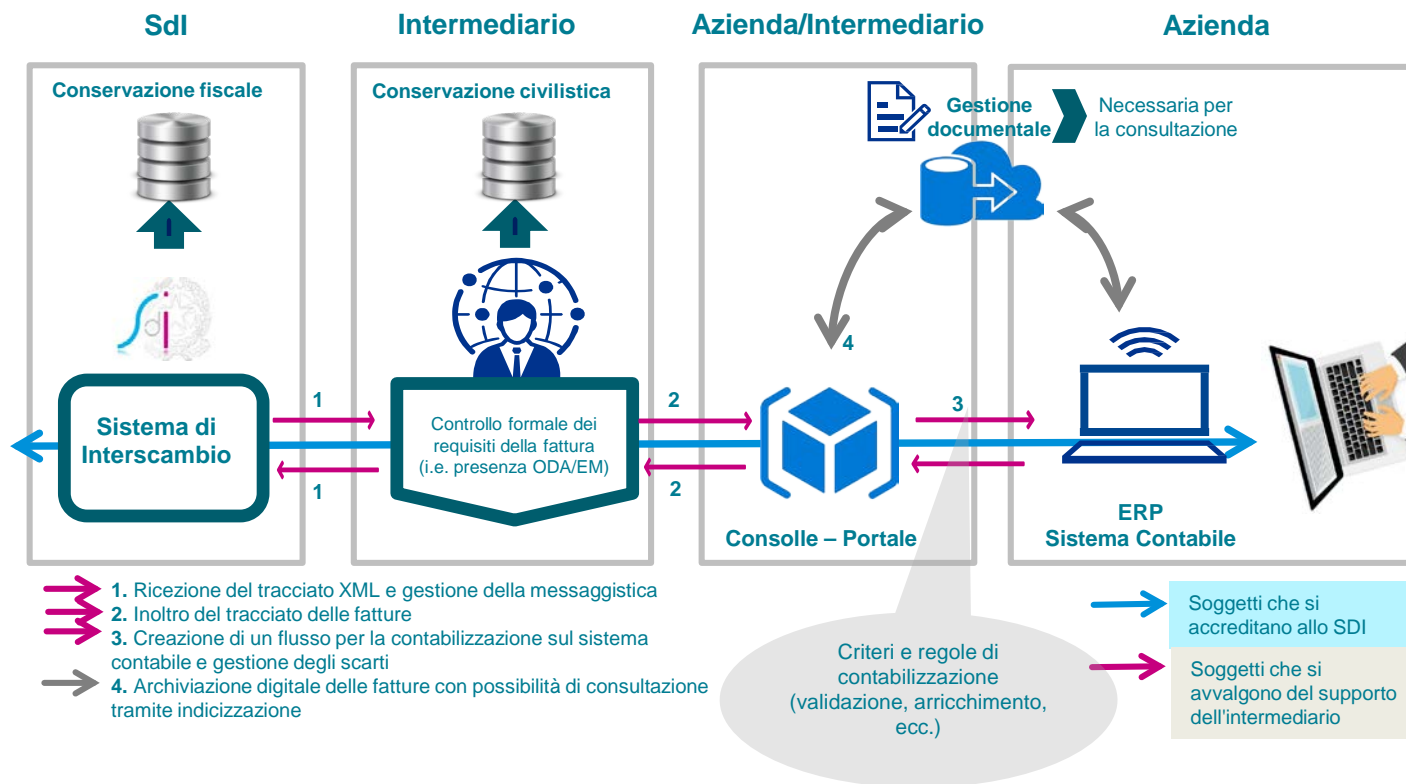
SdI

Intermediario

Azienda/Intermediario

Azienda

Conservazione fiscale

Conservazione civilistica

Gestione documentale

Necessaria per la consultazione

Sistema di Interscambio

1

1

Controllo formale dei requisiti della fattura (i.e. presenza ODA/EM)

2

2

4

3

Consolle – Portale

ERP
Sistema Contabile

1. Ricezione del tracciato XML e gestione della messaggistica
2. Inoltro del tracciato delle fatture
3. Creazione di un flusso per la contabilizzazione sul sistema contabile e gestione degli scarti
4. Archiviazione digitale delle fatture con possibilità di consultazione tramite indicizzazione

Criteri e regole di contabilizzazione (validazione, arricchimento, ecc.)

Soggetti che si accreditano allo SDI

Soggetti che si avvalgono del supporto dell'intermediario